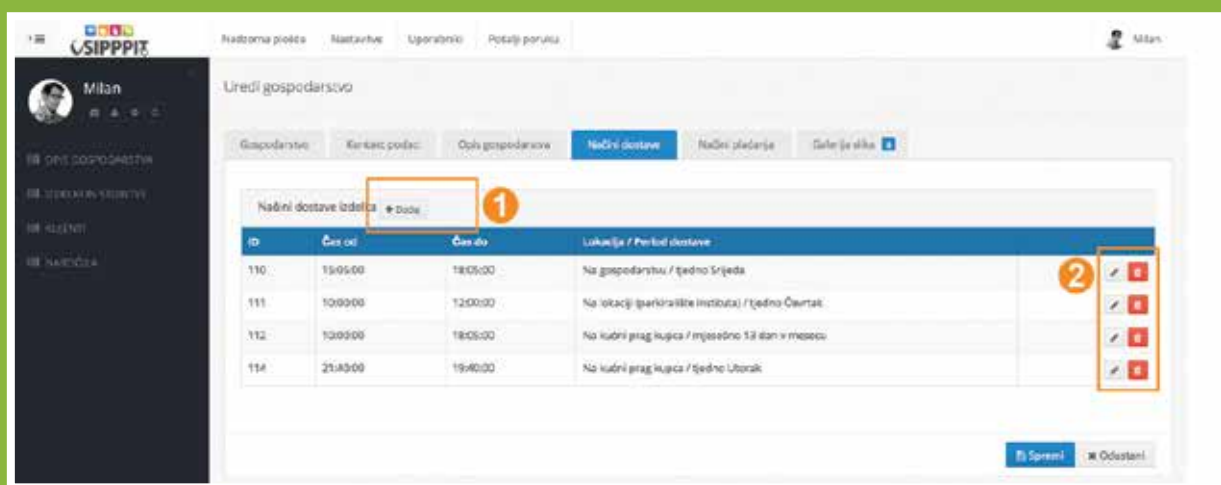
SIPPPIT

Nadzorna ploča Nastavitve Uporabnici Pošalji poruku

Milan

Milan

OPIS GOSPODARSTVA

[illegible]

KLIJENTI

NARUDŽBA

Uredi gospodarstvo

Gospodarstvo Kontakt podaci Opis gospodarstva Načini dostave Načini plaćanja Galerija slika

Načini dostave izdelka + Dodaj

1

| ID | Čas od | Čas do | Lokacija / Period dostave |
|---|---|---|---|
| 110 | 15:05:00 | 18:05:00 | Na gospodarstvu / tjedno Srijeda |
| 111 | 10:00:00 | 12:00:00 | Na lokaciji (parkiralište instituta) / tjedno Četrtak |
| 112 | 10:00:00 | 18:05:00 | Na kućni prag kupca / mjesečno 13 dan v mesecu |
| 114 | 21:43:00 | 19:40:00 | Na kućni prag kupca / tjedno Utorak |

2

Spremi Odustani